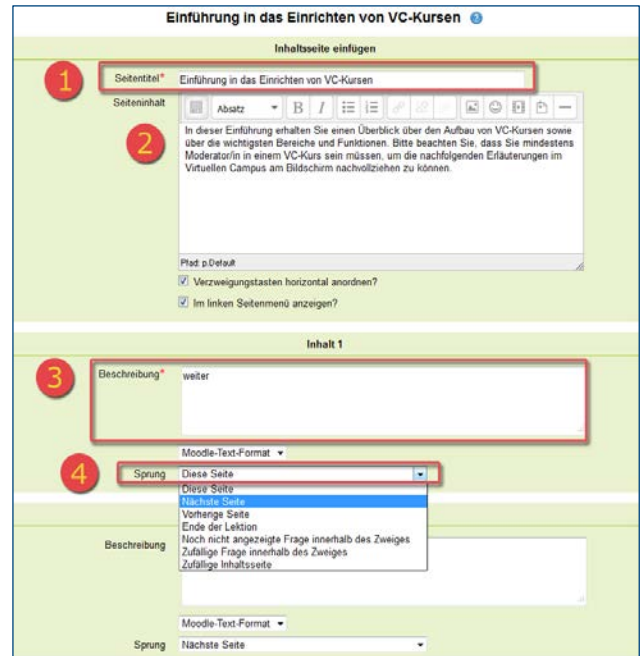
Einführung in das Einrichten von VC-Kursen

Inhaltsseite einfügen

1

Seitentitel* Einführung in das Einrichten von VC-Kursen

Seiteninhalt

Absatz

B I

2

In dieser Einführung erhalten Sie einen Überblick über den Aufbau von VC-Kursen sowie über die wichtigsten Bereiche und Funktionen. Bitte beachten Sie, dass Sie mindestens Moderator/in in einem VC-Kurs sein müssen, um die nachfolgenden Erläuterungen im Virtuellen Campus am Bildschirm nachvollziehen zu können.

Pfad: p.Default

Verzweigungstasten horizontal anordnen?

Im linken Seitenmenü anzeigen?

Inhalt 1

3

Beschreibung* weiter

Moodle-Text-Format

4

Sprung Diese Seite

Diese Seite
Nächste Seite
Vorherige Seite
Ende der Lektion
Noch nicht angezeigte Frage innerhalb des Zweiges
Zufällige Frage innerhalb des Zweiges
Zufällige Inhaltsseite

Beschreibung

Moodle-Text-Format

Sprung Nächste Seite